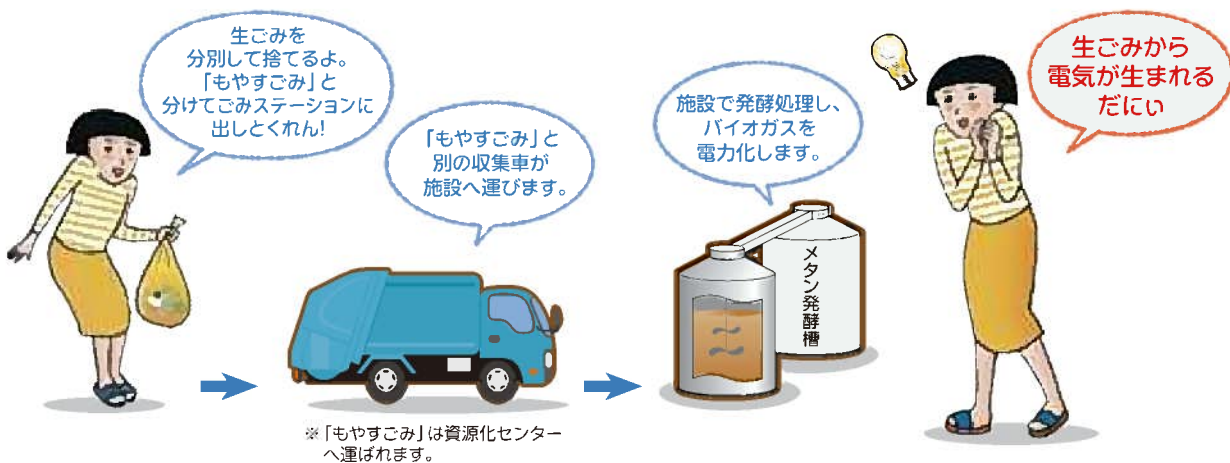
生ごみを
分別して捨てるよ。
「もやすごみ」と
分けてごみステーションに
出しとくれん!

「もやすごみ」と
別の収集車が
施設へ運びます。

施設で発酵処理し、
バイオガスを
電力化します。

メタン発酵槽

生ごみから
電気が生まれる
だにぃ

※「もやすごみ」は資源化センターへ運ばれます。